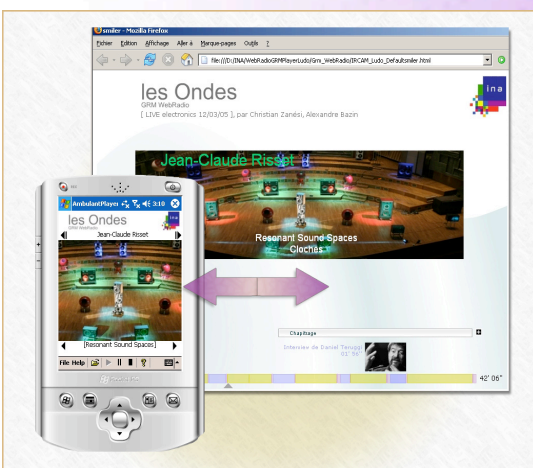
smiler - Mozilla Firefox

Fichier Édition Affichage Aller à Marque-pages Outils ?

file:///D:/INA/WebRadioGRMPlayerLudo/Grm_WebRadio/IRCAM_Ludo_Defaultsmiler.html

les Ondes
GRM WebRadio
[ LIVE electronics 12/03/05 ], par Christian Zanési, Alexandre Bazin

ina

Jean-Claude Risset

Resonant Sound Spaces
Cloches

Chapitrage

Interview de Daniel Teruggi
03' 56"

42' 06"

AmbulantPlayer 3:10

les Ondes
GRM WebRadio

Jean-Claude Risset

[Resonant Sound Spaces]

File Help

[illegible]